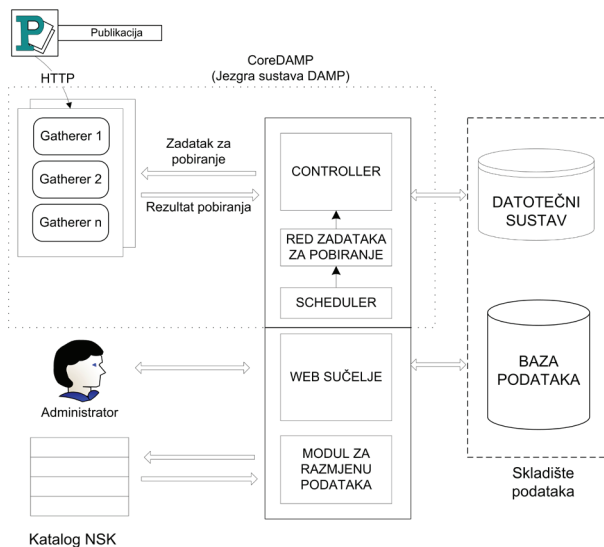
P

Publikacija

HTTP

CoreDAMP
(Jezgra sustava DAMP)

Gatherer 1

Gatherer 2

Gatherer n

Zadatak za pobiranje

Rezultat pobiranja

CONTROLLER

RED ZADATAKA ZA POBIRANJE

SCHEDULER

DATOTEČNI SUSTAV

BAZA PODATAKA

Administrator

WEB SUČELJE

MODUL ZA RAZMJENU PODATAKA

Skladište podataka

Katalog NSK